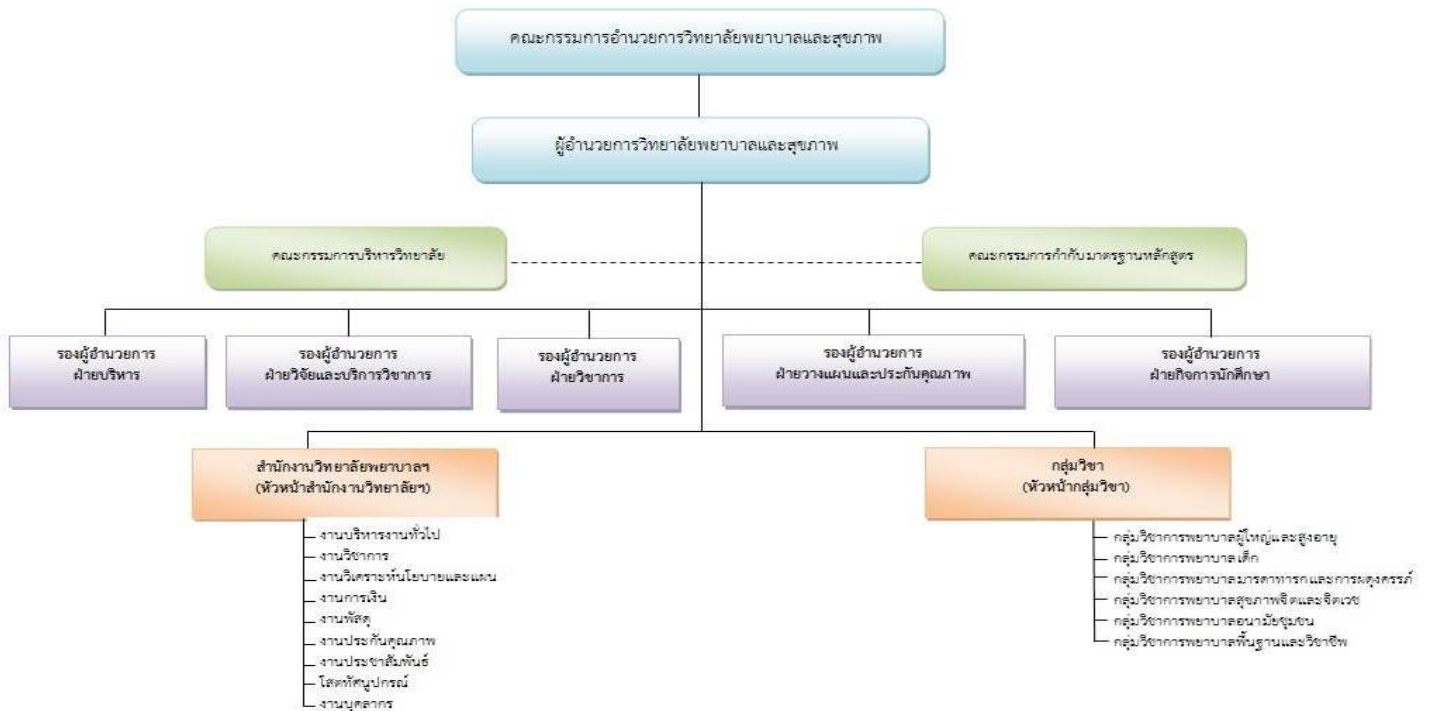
คณะกรรมการอำนวยการวิทยาลัยพยาบาลและสุขภาพ

ผู้อำนวยการวิทยาลัยพยาบาลและสุขภาพ

คณะกรรมการบริหารวิทยาลัย

คณะกรรมการกำกับมาตรฐานหลักสูตร

รองผู้อำนวยการ
ฝ่ายบริหาร

รองผู้อำนวยการ
ฝ่ายวิจัยและบริการวิชาการ

รองผู้อำนวยการ
ฝ่ายวิชาการ

รองผู้อำนวยการ
ฝ่ายวางแผนและประกันคุณภาพ

รองผู้อำนวยการ
ฝ่ายกิจการนักศึกษา

สำนักงานวิทยาลัยพยาบาลฯ
(หัวหน้าสำนักงานวิทยาลัยฯ)

งานบริหารงานทั่วไป
งานวิชาการ
งานวิเคราะห์นโยบายและแผน
งานการเงิน
งานพัสดุ
งานประกันคุณภาพ
งานประชาสัมพันธ์
โสตทัศนูปกรณ์
งานบุคลากร

กลุ่มวิชา
(หัวหน้ากลุ่มวิชา)

กลุ่มวิชาการพยาบาลผู้ใหญ่และสูงอายุ
กลุ่มวิชาการพยาบาลเด็ก
กลุ่มวิชาการพยาบาลมารดาทารกและการผดุงครรภ์
กลุ่มวิชาการพยาบาลสุขภาพจิตและจิตเวช
กลุ่มวิชาการพยาบาลอนามัยชุมชน
กลุ่มวิชาการพยาบาลพื้นฐานและวิชาชีพ